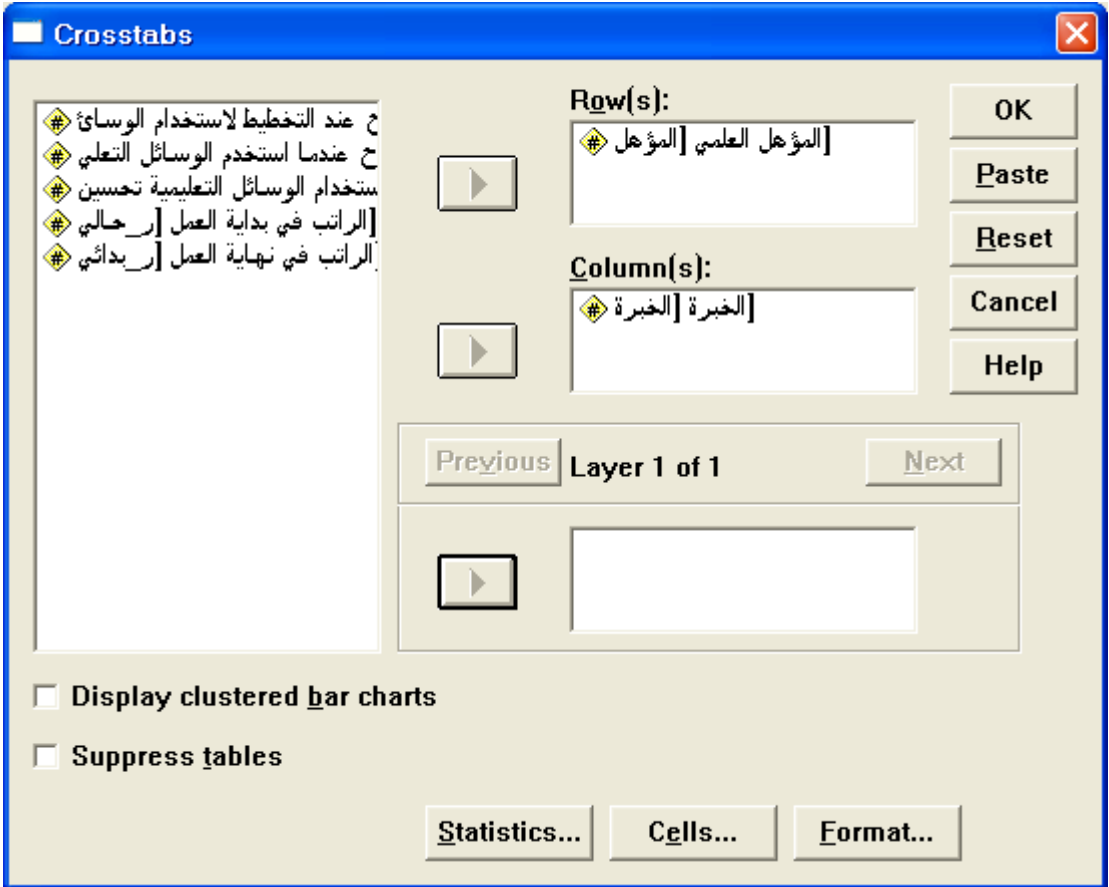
Crosstabs

ح عند التخطيط لاستخدام الوسائ
ح عندما استخدم الوسائل التعلي
ستخدام الوسائل التعليمية تحسين
الراتب في بداية العمل [ر_حالي]
الراتب في نهاية العمل [ر_بدائي]

Row(s):
المؤهل العلمي [المؤهل]

Column(s):
الخبرة [الخبرة]

OK
Paste
Reset
Cancel
Help

Previous
Layer 1 of 1
Next

Display clustered bar charts
Suppress tables

Statistics...
Cells...
Format...